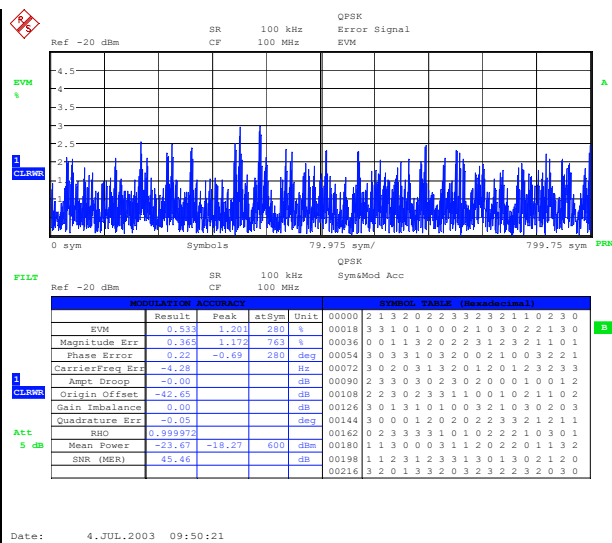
R S

QPSK
SR 100 kHz Error Signal
Ref -20 dBm CF 100 MHz EVM

EVM
%

A

4.5
4
3.5
3
2.5
2
1.5
1

1
CLRWR

0 sym Symbols 79.975 sym/ 799.75 sym PRN

QPSK
FILT SR 100 kHz Sym&Mod Acc
Ref -20 dBm CF 100 MHz

| MODULATION ACCURACY | | | | |
|---|---|---|---|---|
| | Result | Peak | atSym | Unit |
| EVM | 0.533 | 1.201 | 280 | % |
| Magnitude Err | 0.365 | 1.172 | 763 | % |
| Phase Error | 0.22 | -0.69 | 280 | deg |
| CarrierFreq Err | -4.28 | | | Hz |
| Ampt Droop | -0.00 | | | dB |
| Origin Offset | -42.65 | | | dB |
| Gain Imbalance | 0.00 | | | dB |
| Quadrature Err | -0.05 | | | deg |
| RHO | 0.999972 | | | |
| Mean Power | -23.67 | -18.27 | 600 | dBm |
| SNR (MER) | 45.46 | | | dB |

| SYMBOL TABLE (Hexadecimal) | |
|---|---|
| 00000 | 2 1 3 2 0 2 2 3 3 2 3 2 1 1 0 2 3 0 |
| 00018 | 3 3 1 0 1 0 0 0 2 1 0 3 0 2 2 1 3 0 |
| 00036 | 0 0 1 1 3 2 0 2 2 3 1 2 3 2 1 1 0 1 |
| 00054 | 3 0 3 3 1 0 3 2 0 0 2 1 0 0 3 2 2 1 |
| 00072 | 3 0 2 0 3 1 3 2 0 1 2 0 1 2 3 2 3 3 |
| 00090 | 2 3 3 0 3 0 2 3 0 2 0 0 0 1 0 0 1 2 |
| 00108 | 2 2 3 0 2 3 3 1 1 0 0 1 0 2 1 1 0 2 |
| 00126 | 3 0 1 3 1 0 1 0 0 3 2 1 0 3 0 2 0 3 |
| 00144 | 3 0 0 0 1 2 0 2 0 2 2 3 3 2 1 2 1 1 |
| 00162 | 0 2 3 3 3 3 1 0 1 0 2 2 2 1 0 3 0 1 |
| 00180 | 1 1 3 0 0 0 3 1 1 2 0 2 2 0 1 1 3 2 |
| 00198 | 1 1 2 3 1 2 3 3 1 3 0 1 3 0 2 1 2 0 |
| 00216 | 3 2 0 1 3 3 2 0 3 2 3 2 2 3 2 0 3 0 |

B

1
CLRWR

Att
5 dB

Date: 4.JUL.2003 09:50:21